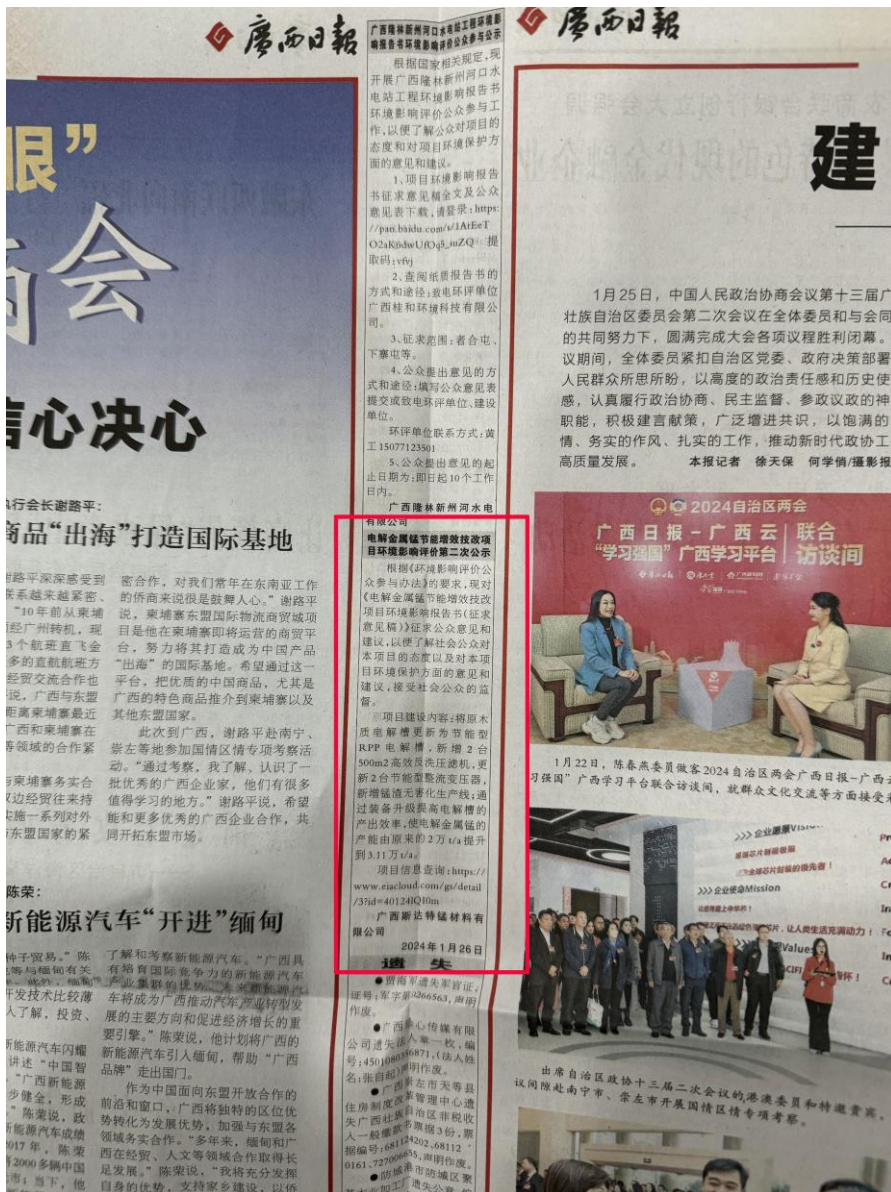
广西日报

广西日报

广西隆林新州河口水电站工程环境影响报告书环境影响评价公众参与公示

根据国家相关规定，现开展广西隆林新州河口水电站工程环境影响报告书环境影响评价公众参与工作，以便了解公众对项目的态度和对项目环境保护方面的意见和建议。

1、项目环境影响报告书征求意见稿全文及公众意见表下载，请登录：https://pan.baidu.com/s/1AtEeTO2aK0dwUfOq8_nZQ 提取码：vfvj

2、查阅纸质报告书的方式和途径：致电环评单位广西桂和环境科技有限公司。

3、征求范围：者合屯、下寨屯等。

4、公众提出意见的方式和途径：填写公众意见表提交致电环评单位、建设单位。

环评单位联系方式：黄工 15077123501

5、公众提出意见的起止日期为：即日起10个工作日内。

广西隆林新州河水电有限公司

电解金属锰节能增效技改项目环境影响评价第二次公示

根据《环境影响评价公众参与办法》的要求，现对《电解金属锰节能增效技改项目环境影响报告书（征求意见稿）》征求公众意见和建议，以便了解社会公众对本项目的态度以及对本项目环境保护方面的意见和建议，接受社会公众的监督。

项目建设内容：将原木质电解槽更新为节能型RPP电解槽，新增2台500m2高效压滤机，更新2台节能整流变压器，新增锰渣无害化生产线；通过装备升级提高电解槽的产出效率，使电解金属锰的产能由原来的2万t/a提升到3.11万t/a。

项目信息查询：https://www.eiacloud.com/gs/detail/3?id=40124lQ10m

广西新达特锰材料有限公司

2024年1月26日

遗失

●贺南军遗失军官证，证号：军字第8266563，声明作废。

●广西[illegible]传媒有限公司遗失法人章一枚，编号：4501080386871，（法人姓名：张自超）声明作废。

●广西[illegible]东市天等县住房制度改革管理中心遗失广西壮族自治区非税收入一般缴款书票据3份，票据编号：68124202、68112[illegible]0161、72700665，声明作废。

●防城港市防城区聚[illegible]

根”

商会

信心决心

执行会长谢路平：

商品“出海”打造国际基地

谢路平深深感受到东盟联系越来越紧密。“10年前从柬埔寨经广州转机，现在3个航班直飞金边，多的直航航班方便经贸交流合作也更便捷，广西与东盟，特别是柬埔寨最近，广西和柬埔寨在各领域的合作紧

密合作，对我们常年在东南亚工作的侨商来说很是鼓舞人心。”谢路平说，柬埔寨东盟国际物流商贸城项目是他在柬埔寨即将运营的商贸平台，努力将其打造成为中国产品“出海”的国际基地。希望通过这一平台，把优秀的中国商品，尤其是广西的特色商品推介到柬埔寨以及其他东盟国家。

此次到广西，谢路平赴南宁、崇左等地参加国情区情专项考察活动。“通过考察，我了解、认识了一批优秀的广西企业家，他们有很多值得学习的地方。”谢路平说，希望能和更多优秀的广西企业合作，共同开拓东盟市场。

与柬埔寨务实合作，边经贸往来持续，实施一系列对外东盟国家的紧

陈荣：

新能源汽车“开进”缅甸

种子贸易。”陈荣与缅甸有关政府，“缅甸开发技术比较薄入了解，投资、

了解和考察新能源汽车。“广西具有培育国际竞争力的新能源汽车产业集群的优势。”新能源汽车将成为广西推动汽车产业转型发展的主要方向和促进经济增长的重要引擎。”陈荣说，他计划将广西的新能源汽车引入缅甸，帮助“广西品牌”走出国门。

作为中国面向东盟开放合作的前沿和窗口，广西有独特的区位优势转化为发展优势，加强与东盟各领域务实合作。“多年来，缅甸和广西在经贸、人文等领域合作取得长足发展。”陈荣说，“我将充分发挥自身的优势，支持家乡建设，以你

新能源汽车闪耀讲述“中国智”“广西新能源步健全，形成”陈荣说，政新能源汽车成绩2017年，陈荣2000多辆中国出，当下，他

建

1月25日，中国人民政治协商会议第十三届广壮族自治区委员会第二次会议在全体委员和与会同的共同努力下，圆满完成大会各项议程胜利闭幕。议期间，全体委员紧扣自治区党委、政府决策部署人民群众所思所盼，以高度的政治责任感和历史使感，认真履行政治协商、民主监督、参政议政的神职能，积极建言献策，广泛增进共识，以饱满的情、务实的作风、扎实的工作，推动新时代政协工高质量发展。 本报记者 徐天保 何学俏/摄影报

2024自治区两会

广西日报－广西云 | 联合访谈间

“学习强国”广西学习平台

1月22日，陈春燕委员做客2024自治区两会广西日报－广西云“学习强国”广西学习平台联合访谈间，就群众文化交流等方面接受

企业愿景Vision

企业使命Mission

Values

出席自治区政协十三届二次会议的港澳委员和特邀委员，议间隙赴南宁市、崇左市开展国情区情专项考察。